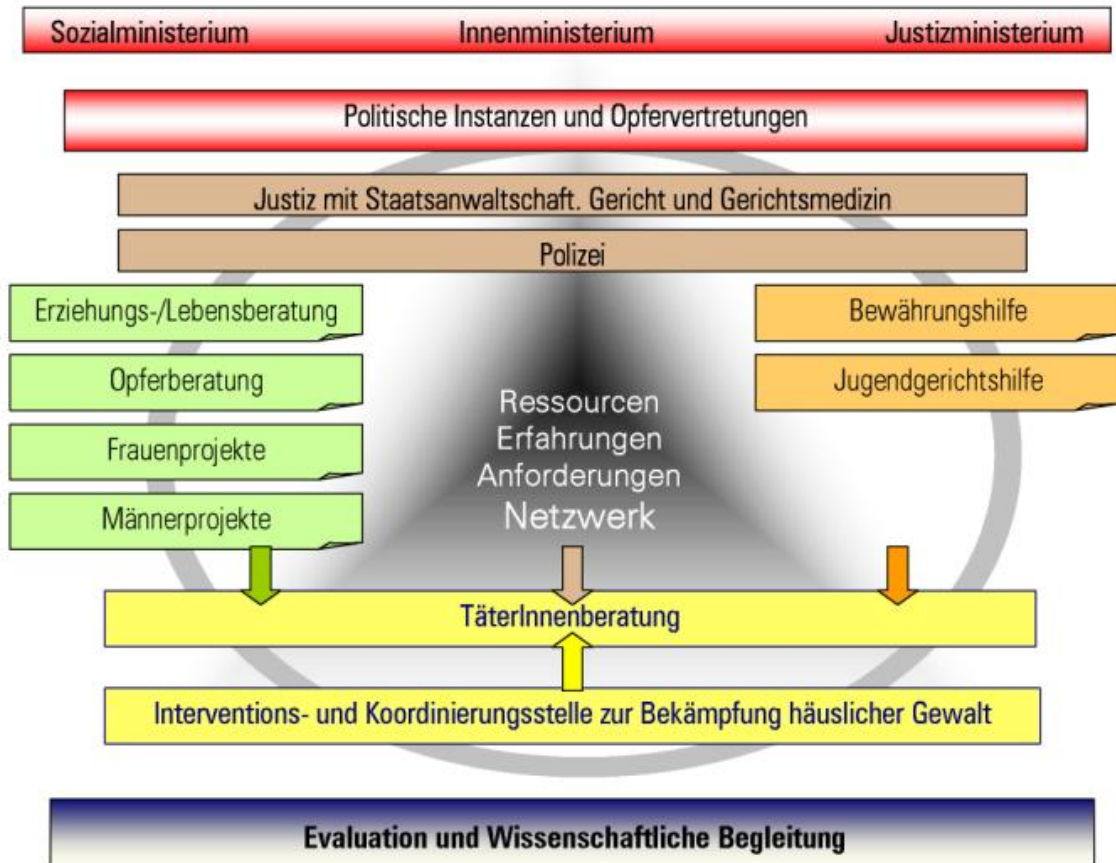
Sozialministerium Innenministerium Justizministerium

Politische Instanzen und Opfervertretungen

Justiz mit Staatsanwaltschaft. Gericht und Gerichtsmedizin

Polizei

Erziehungs-/Lebensberatung

Opferberatung

Frauenprojekte

Männerprojekte

Ressourcen
Erfahrungen
Anforderungen
Netzwerk

Bewährungshilfe

Jugendgerichtshilfe

TäterInnenberatung

Interventions- und Koordinierungsstelle zur Bekämpfung häuslicher Gewalt

Evaluation und Wissenschaftliche Begleitung